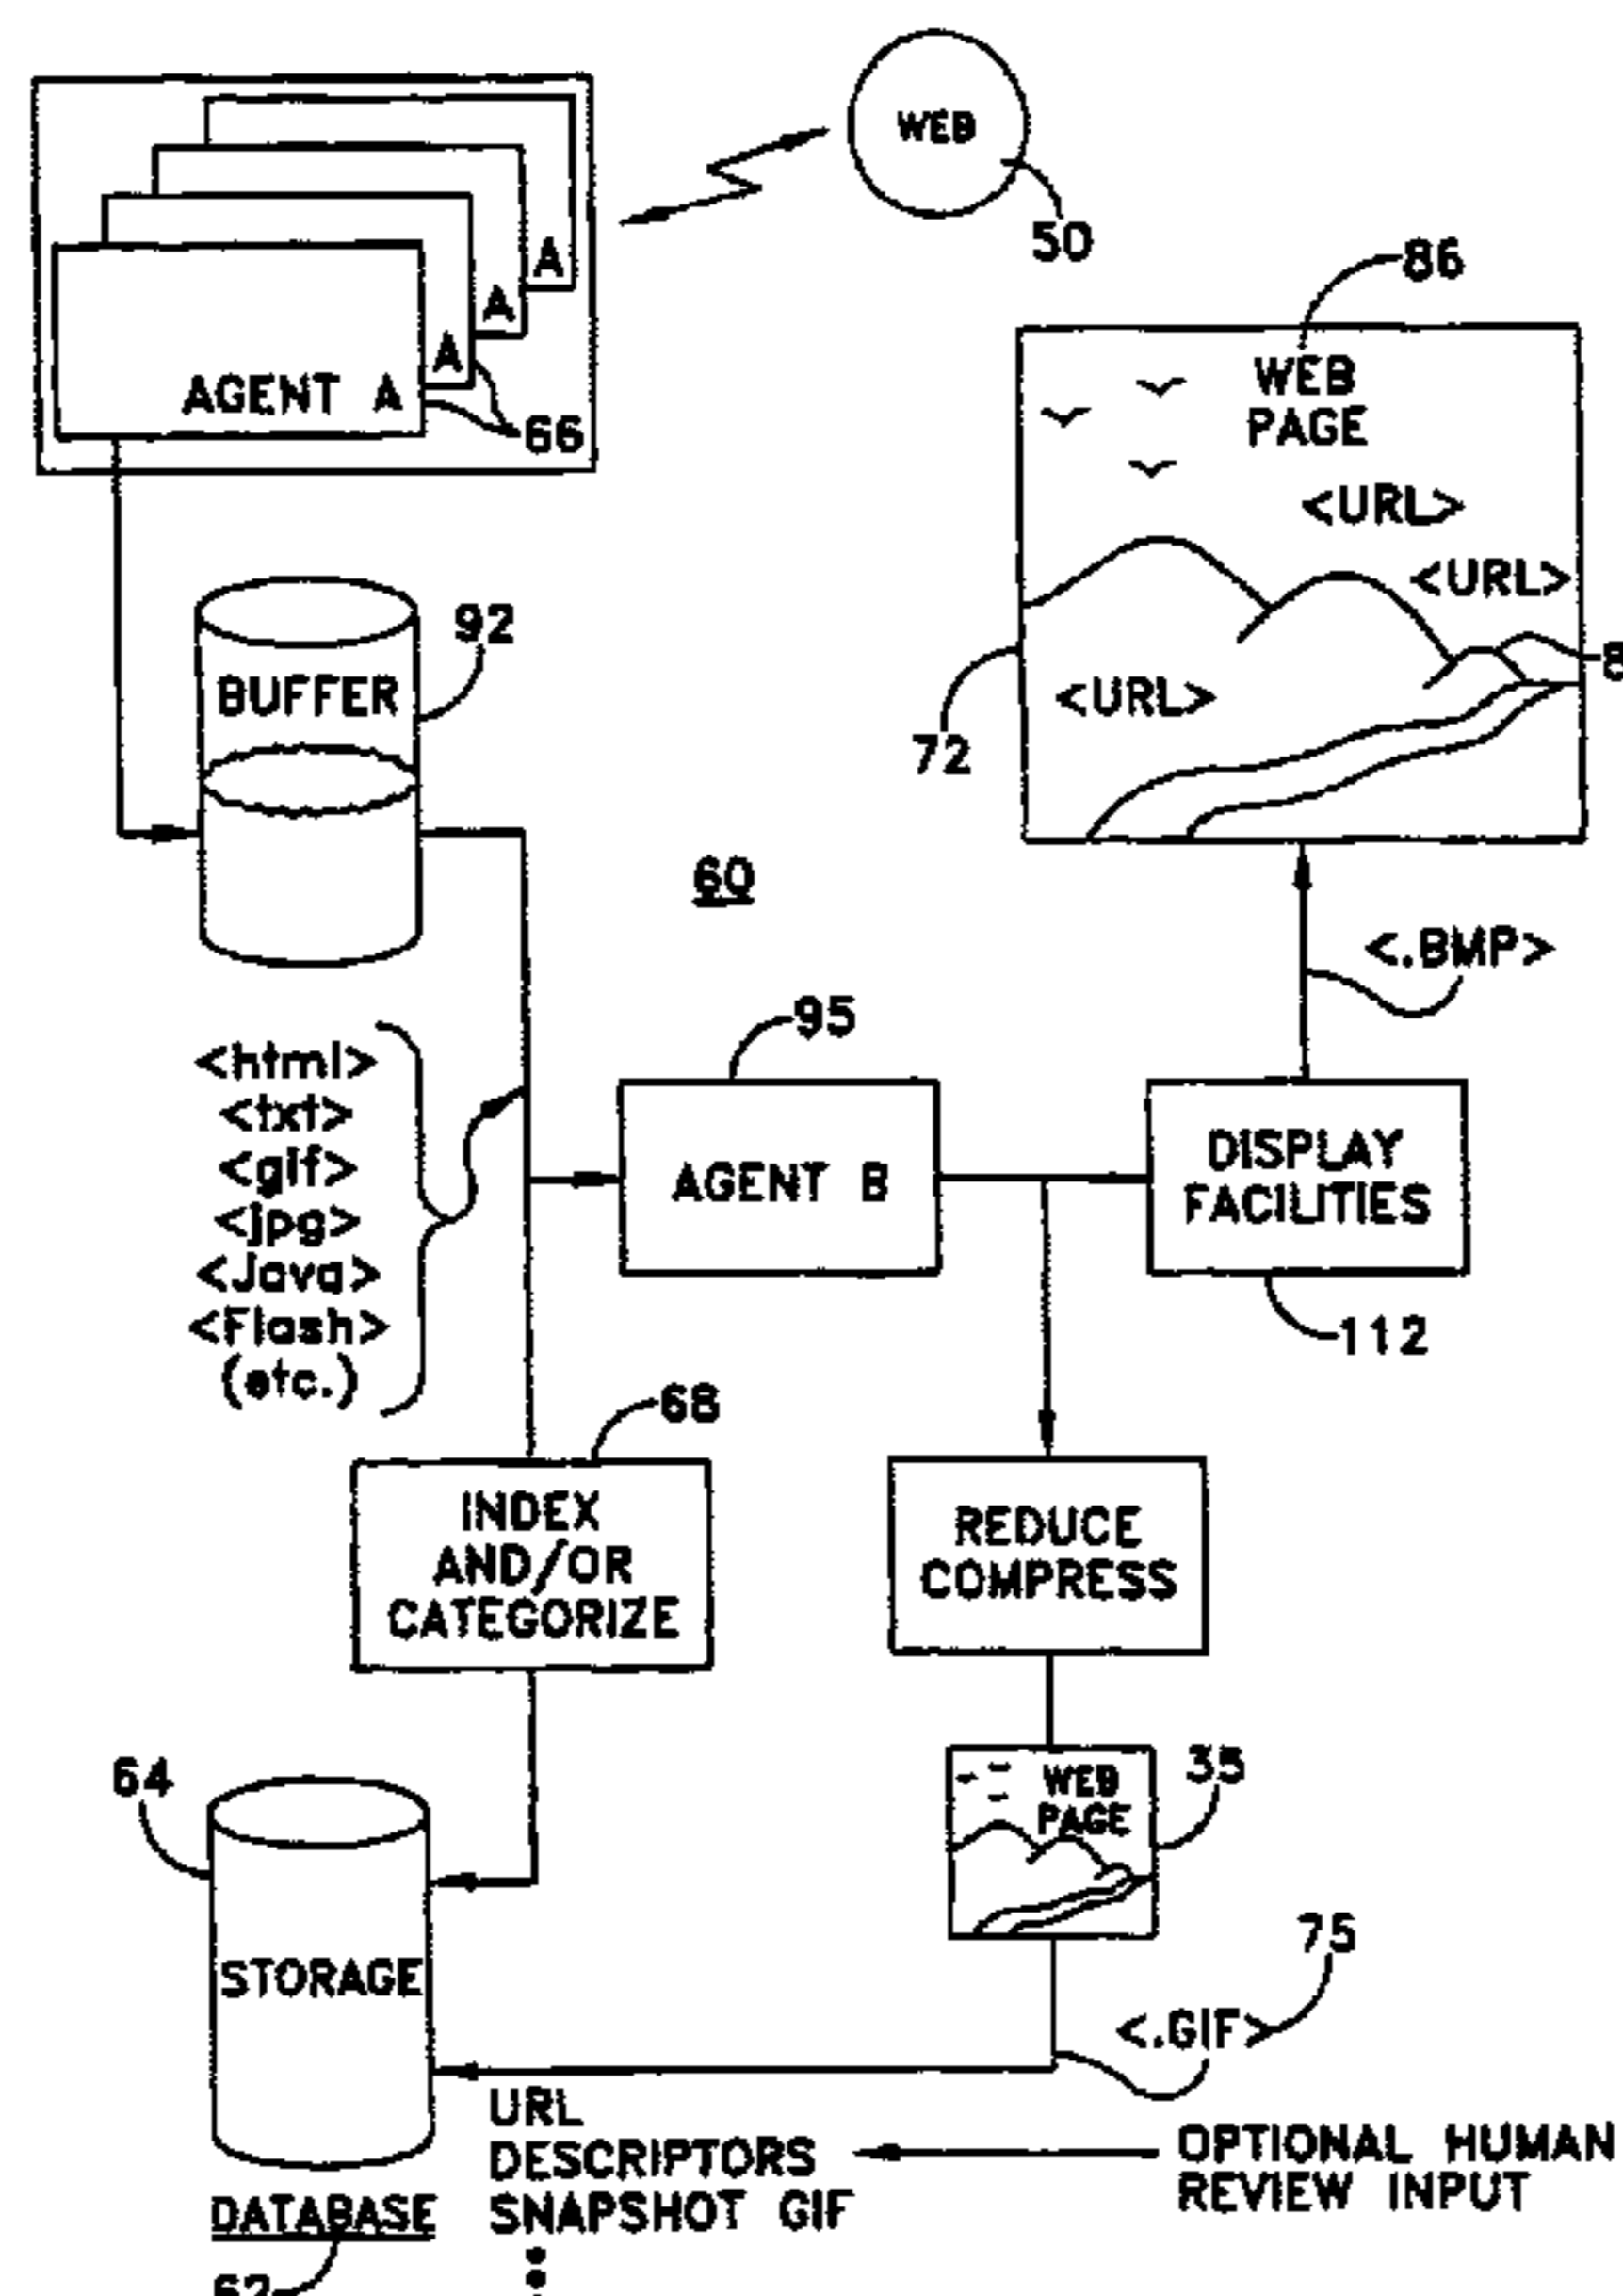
WEB
50
A
A
A
AGENT A
66
86
WEB PAGE
<URL>
<URL>
8
<URL>
72
92
BUFFER
60
<.BMP>
95
<html>
<txt>
<gif>
<jpg>
<Java>
<Flash>
(etc.)
AGENT B
DISPLAY FACILITIES
112
68
INDEX AND/OR CATEGORIZE
REDUCE COMPRESS
64
WEB PAGE
35
STORAGE
75
<.GIF>
URL
DESCRIPTORS
SNAPSHOT GIF
OPTIONAL HUMAN REVIEW INPUT
DATABASE
62